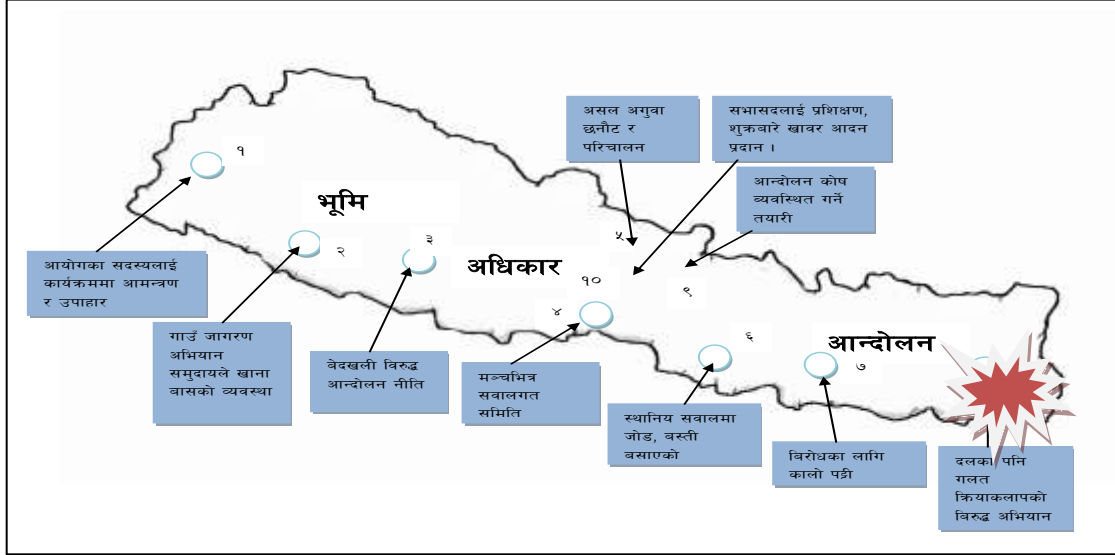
असल अगुवा छनौट र परिचालन

सभासदलाई प्रशिक्षण, शुक्रबारे खावर आदन प्रदान ।

आन्दोलन कोष व्यवस्थित गर्ने तयारी

१

भूमि

२

३

अधिकार

५

१०

९

४

६

आन्दोलन

७

आयोगका सदस्यलाई कार्यक्रममा आमन्त्रण र उपाहार

गाउँ जागरण अभियान समुदायले खाना बासको व्यवस्था

बेदखली विरुद्ध आन्दोलन नीति

मन्चभित्र सवालगत समिति

स्थानिय सवालमा जोड, बस्ती बसाएको

विरोधका लागि कालो पट्टी

दलका पनि गलत क्रियाकलापको विरुद्ध अभियान